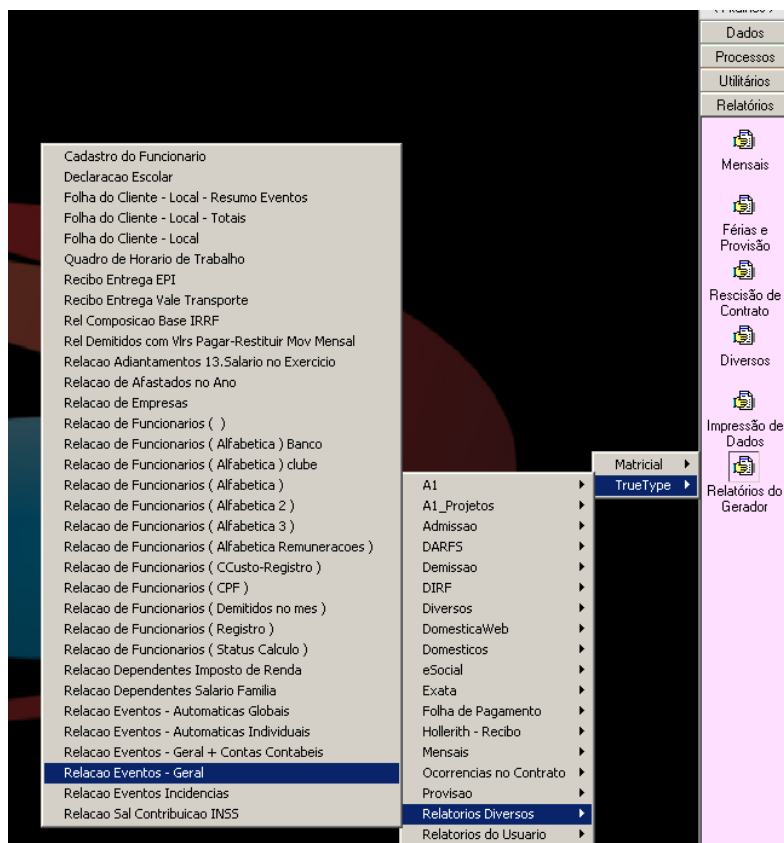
Dados
Processos
Utilitários
Relatórios
Mensais
Férias e Provisão
Rescisão de Contrato
Diversos
Impressão de Dados
Relatórios do Gerador

Cadastro do Funcionario
Declaracao Escolar
Folha do Cliente - Local - Resumo Eventos
Folha do Cliente - Local - Totais
Folha do Cliente - Local
Quadro de Horario de Trabalho
Recibo Entrega EPI
Recibo Entrega Vale Transporte
Rel Composicao Base IRRF
Rel Demitidos com Vlrs Pagar-Restituir Mov Mensal
Relacao Adiantamentos 13.Salario no Exercicio
Relacao de Afastados no Ano
Relacao de Empresas
Relacao de Funcionarios ( )
Relacao de Funcionarios ( Alfabetica ) Banco
Relacao de Funcionarios ( Alfabetica ) clube
Relacao de Funcionarios ( Alfabetica )
Relacao de Funcionarios ( Alfabetica 2 )
Relacao de Funcionarios ( Alfabetica 3 )
Relacao de Funcionarios ( Alfabetica Remuneracoes )
Relacao de Funcionarios ( CCusto-Registro )
Relacao de Funcionarios ( CPF )
Relacao de Funcionarios ( Demitidos no mes )
Relacao de Funcionarios ( Registro )
Relacao de Funcionarios ( Status Calculo )
Relacao Dependentes Imposto de Renda
Relacao Dependentes Salario Familia
Relacao Eventos - Automaticas Globais
Relacao Eventos - Automaticas Individuais
Relacao Eventos - Geral + Contas Contabeis
Relacao Eventos - Geral
Relacao Eventos Incidencias
Relacao Sal Contribuicao INSS

A1
A1_Projetos
Admissao
DARFS
Demissao
DIRF
Diversos
DomesticaWeb
Domesticos
eSocial
Exata
Folha de Pagamento
Hollerith - Recibo
Mensais
Ocorrencias no Contrato
Provisao
Relatorios Diversos
Relatorios do Usuario

Matricial
TrueType